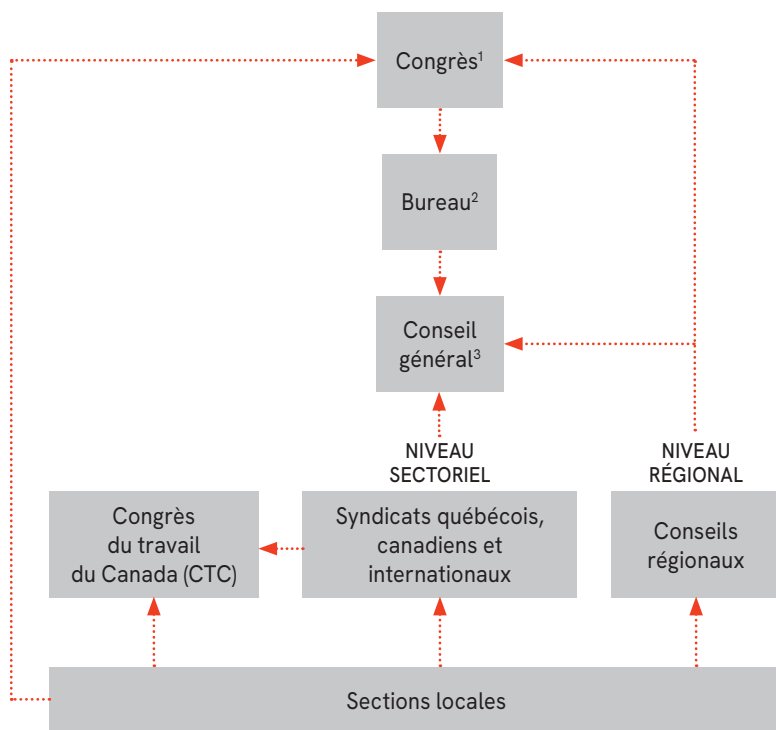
Congrès$^1$

Bureau$^2$

Conseil général$^3$

NIVEAU SECTORIEL

NIVEAU RÉGIONAL

Congrès du travail du Canada (CTC)

Syndicats québécois, canadiens et internationaux

Conseils régionaux

Sections locales